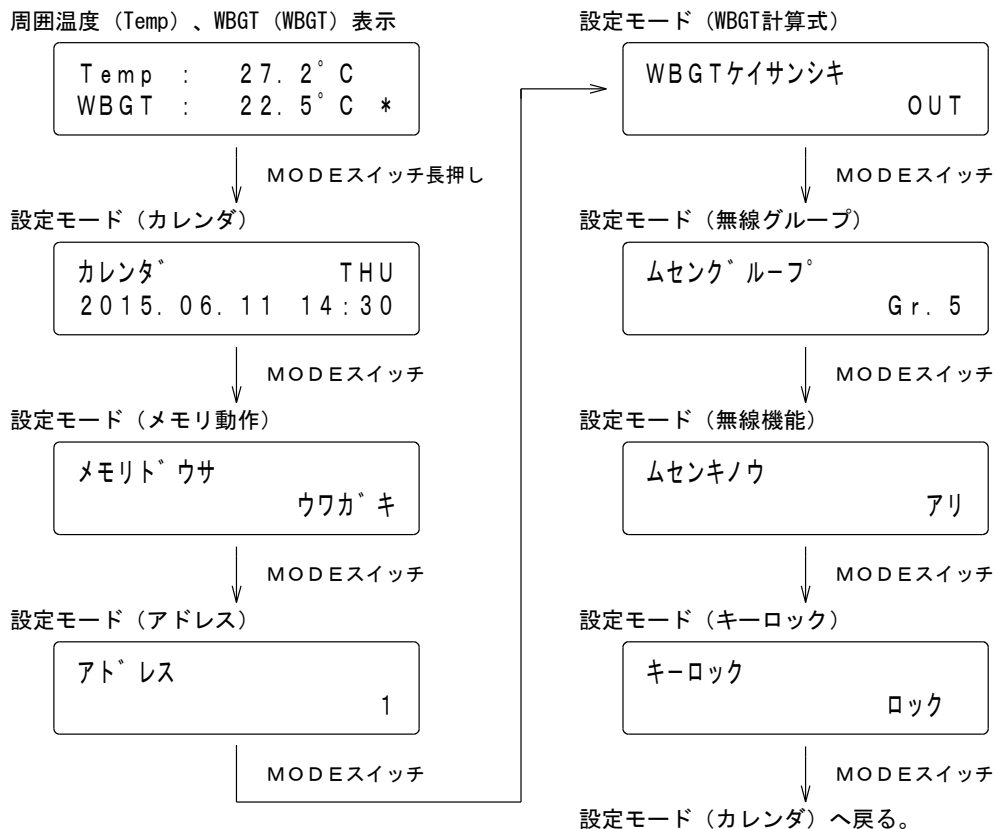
周囲温度（Temp）、WBGT（WBGT）表示

Temp : 27.2°C
WBGT : 22.5°C ＊

MODEスイッチ長押し

設定モード（カレンダ）

カレンダ゛ THU
2015.06.11 14:30

MODEスイッチ

設定モード（メモリ動作）

メモリト゛ウサ
ウワガ゛キ

MODEスイッチ

設定モード（アドレス）

アト゛レス
1

MODEスイッチ

設定モード（WBGT計算式）

WBGTケイサンシキ
OUT

MODEスイッチ

設定モード（無線グループ）

ムセンク゛ルーフ゜
Gr.5

MODEスイッチ

設定モード（無線機能）

ムセンキノウ
アリ

MODEスイッチ

設定モード（キーロック）

キーロック
ロック

MODEスイッチ

設定モード（カレンダ）へ戻る。